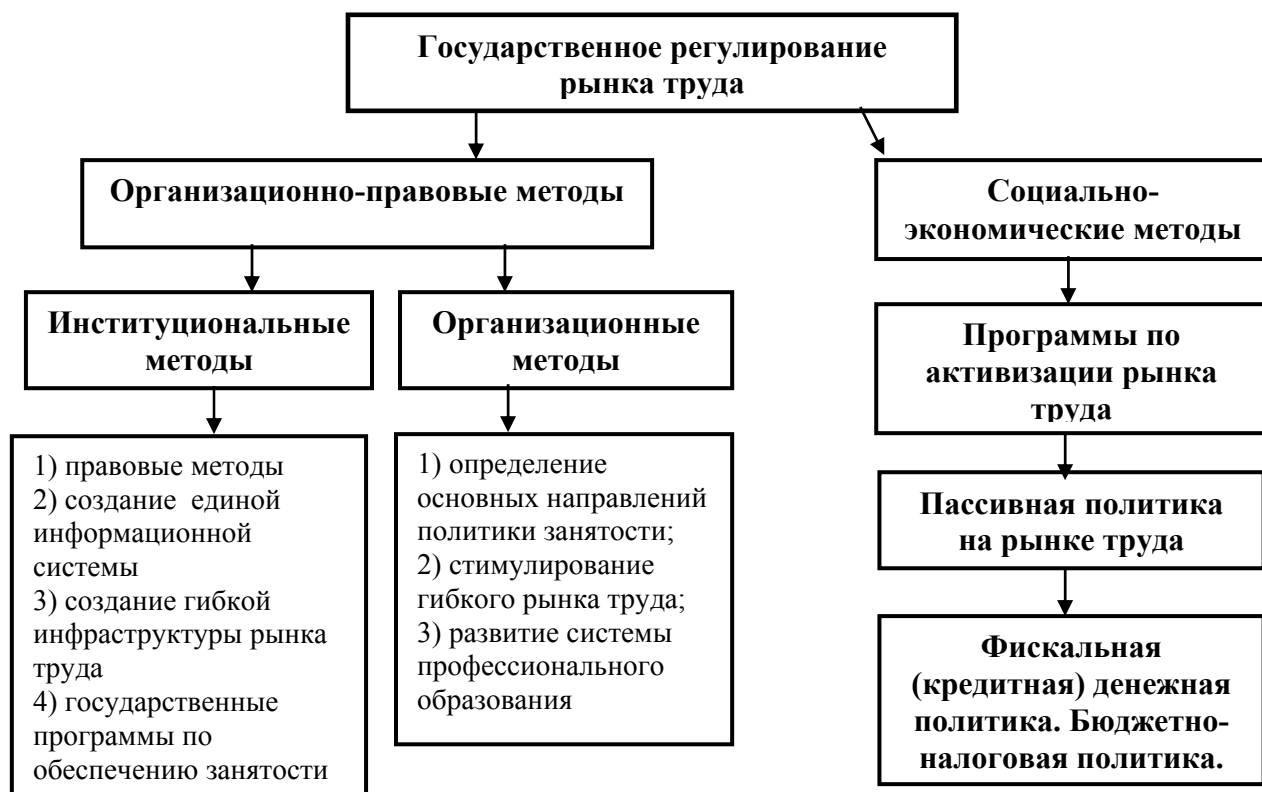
Государственное регулирование рынка труда

Организационно-правовые методы

Социально-экономические методы

Институциональные методы

Организационные методы

Программы по активизации рынка труда

1) правовые методы
2) создание единой информационной системы
3) создание гибкой инфраструктуры рынка труда
4) государственные программы по обеспечению занятости

1) определение основных направлений политики занятости;
2) стимулирование гибкого рынка труда;
3) развитие системы профессионального образования

Пассивная политика на рынке труда

Фискальная (кредитная) денежная политика. Бюджетно-налоговая политика.